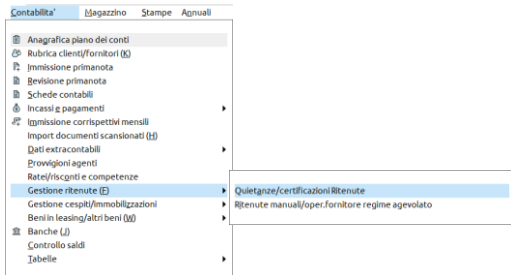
Contabilita'   Magazzino   Stampe   Annuali

Anagrafica piano dei conti
Rubrica clienti/fornitori (K)
Immissione primanota
Revisione primanota
Schede contabili
Incassi e pagamenti
Immissione corrispettivi mensili
Import documenti scansionati (H)
Dati extracontabili
Provvigioni agenti
Ratei/risconti e competenze
Gestione ritenute (F)
Gestione cespiti/immobilizzazioni
Beni in leasing/altri beni (W)
Banche (J)
Controllo saldi
Tabelle

Quietanze/certificazioni Ritenute
Ritenute manuali/oper.fornitore regime agevolato